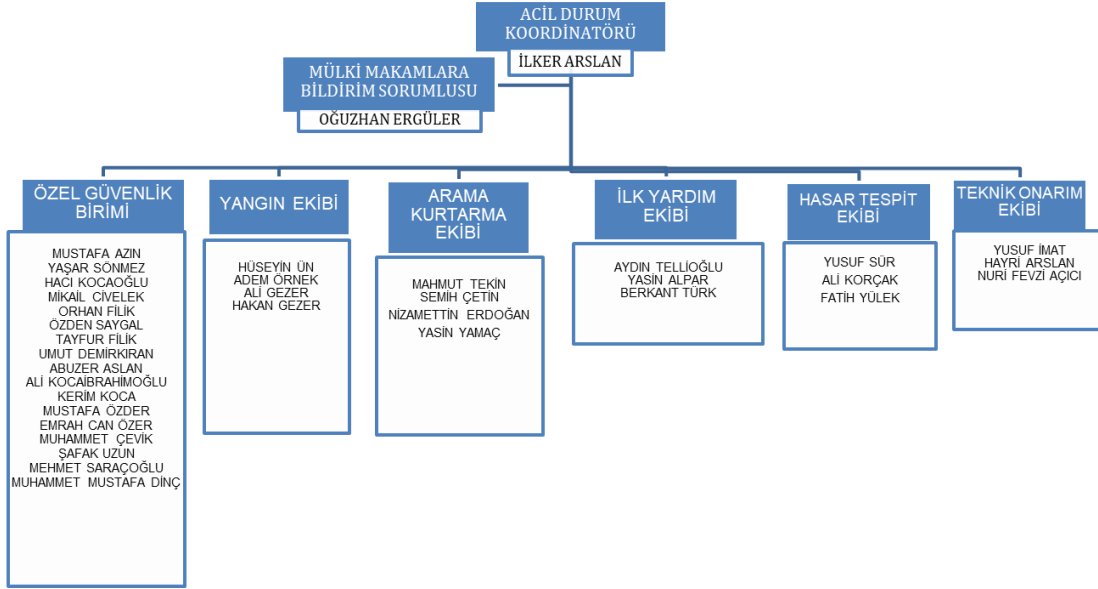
ACİL DURUM KOORDİNATÖRÜ
İLKER ARSLAN

MÜLKİ MAKAMLARA BİLDİRİM SORUMLUSU
OĞUZHAN ERGÜLER

ÖZEL GÜVENLİK BİRİMİ
MUSTAFA AZIN
YAŞAR SÖNMEZ
HACI KOCAOĞLU
MİKAİL CİVELEK
ORHAN FİLİK
ÖZDEN SAYGAL
TAYFUR FİLİK
UMUT DEMİRKIRAN
ABUZER ASLAN
ALİ KOCAİBRAHİMOĞLU
KERİM KOCA
MUSTAFA ÖZDER
EMRAH CAN ÖZER
MUHAMMET ÇEVİK
ŞAFAK UZUN
MEHMET SARAÇOĞLU
MUHAMMET MUSTAFA DİNÇ

YANGIN EKİBİ
HÜSEYİN ÜN
ADEM ÖRNEK
ALİ GEZER
HAKAN GEZER

ARAMA KURTARMA EKİBİ
MAHMUT TEKİN
SEMİH ÇETİN
NİZAMETTİN ERDOĞAN
YASİN YAMAÇ

İLK YARDIM EKİBİ
AYDIN TELLİOĞLU
YASİN ALPAR
BERKANT TÜRK

HASAR TESPİT EKİBİ
YUSUF SÜR
ALİ KORÇAK
FATİH YÜLEK

TEKNİK ONARIM EKİBİ
YUSUF İMAT
HAYRİ ARSLAN
NURİ FEVZİ AÇICI